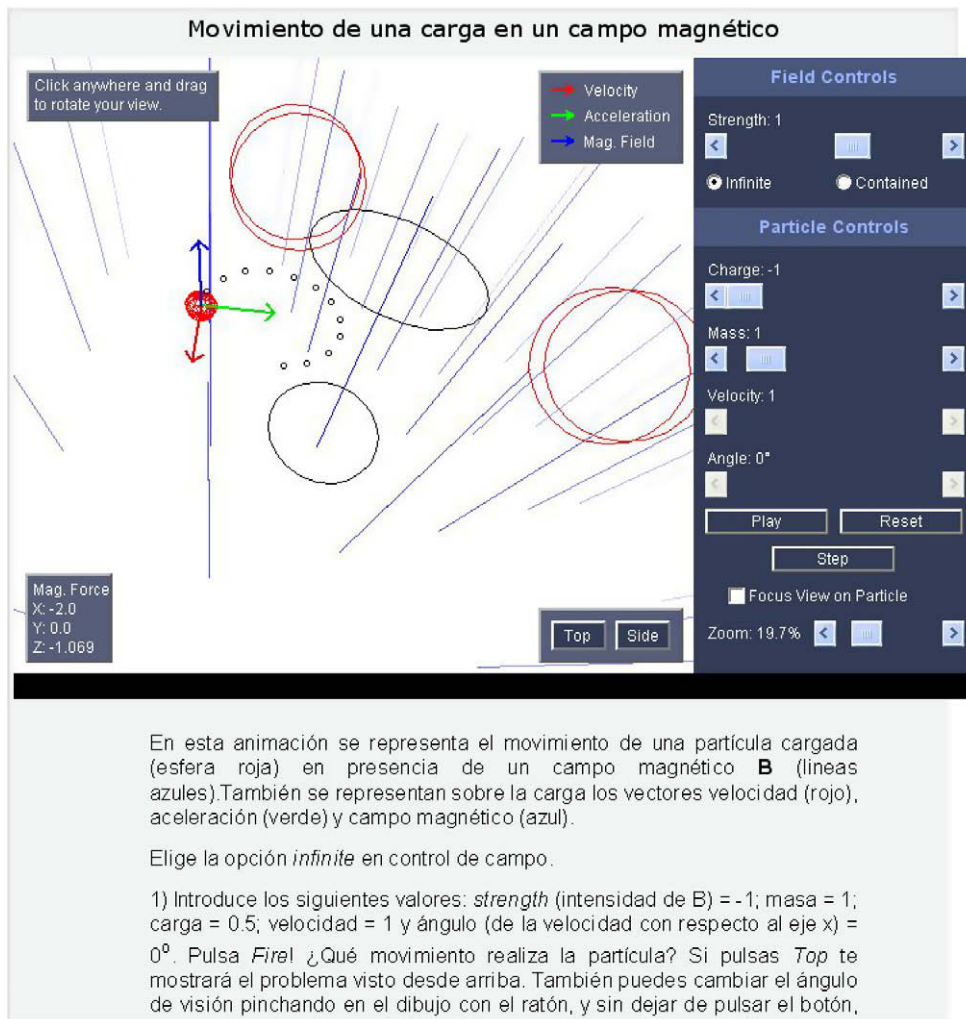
Movimiento de una carga en un campo magnético

Click anywhere and drag to rotate your view.

Velocity
Acceleration
Mag. Field

Field Controls

Strength: 1

Infinite
Contained

Particle Controls

Charge: -1

Mass: 1

Velocity: 1

Angle: 0°

Play
Reset
Step

Focus View on Particle

Zoom: 19.7%

Mag. Force
X: -2.0
Y: 0.0
Z: -1.069

Top
Side

En esta animación se representa el movimiento de una partícula cargada (esfera roja) en presencia de un campo magnético **B** (lineas azules).También se representan sobre la carga los vectores velocidad (rojo), aceleración (verde) y campo magnético (azul).

Elige la opción *infinite* en control de campo.

1) Introduce los siguientes valores: *strength* (intensidad de B) = -1; masa = 1; carga = 0.5; velocidad = 1 y ángulo (de la velocidad con respecto al eje x) = $0^o$. Pulsa *Fire*! ¿Qué movimiento realiza la partícula? Si pulsas *Top* te mostrará el problema visto desde arriba. También puedes cambiar el ángulo de visión pinchando en el dibujo con el ratón, y sin dejar de pulsar el botón,